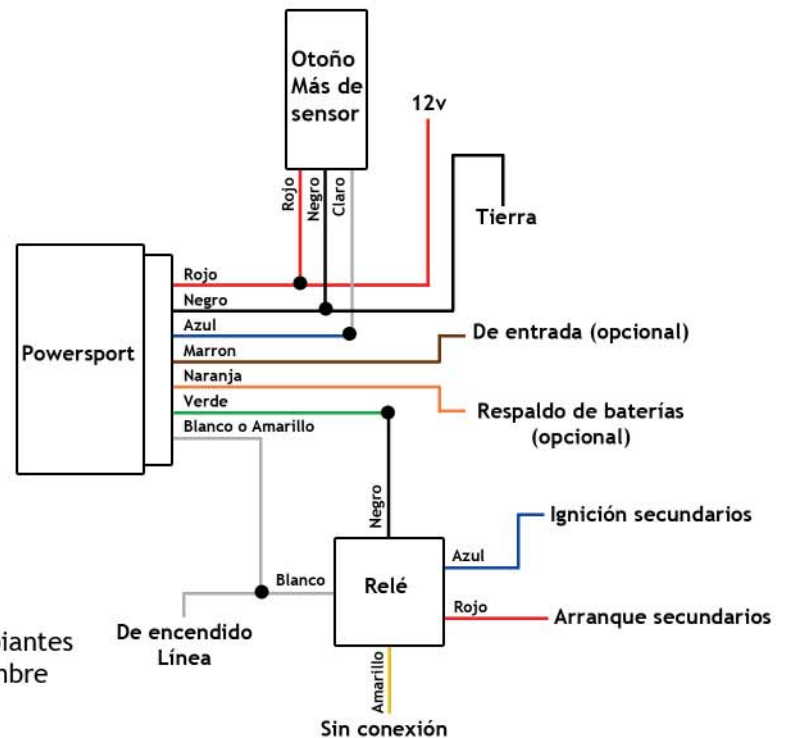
Otoño Más de sensor

12v

Rojo
Negro
Claro

Tierra

Powersport

Rojo
Negro
Azul
Marron
Naranja
Verde
Blanco o Amarillo

De entrada (opcional)

Respaldo de baterías (opcional)

Negro

Ignición secundarios

Azul

Blanco

Relé

Rojo

Arranque secundarios

iantes
nbre

De encendido
Línea

Amarillo

Sin conexión